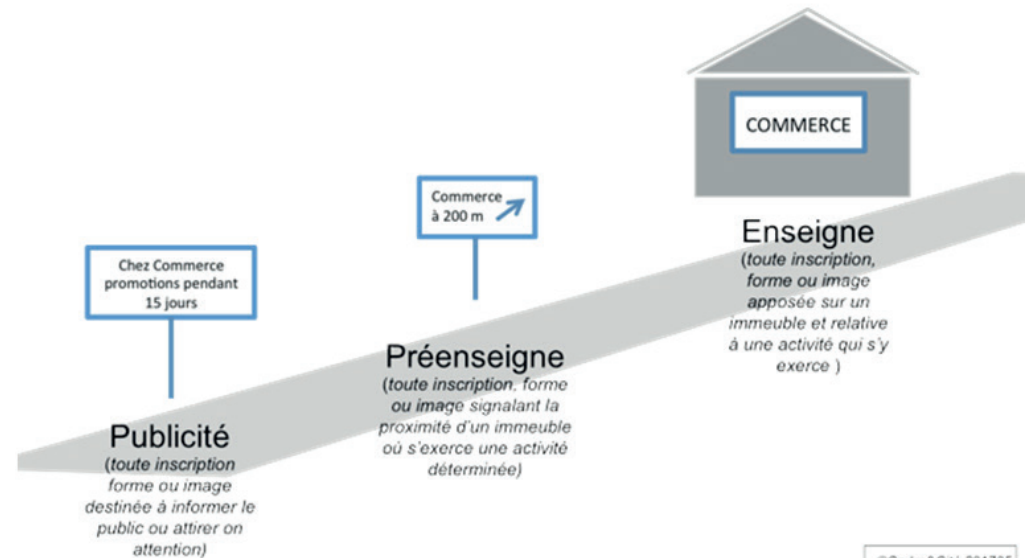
COMMERCE

Commerce à 200 m

Chez Commerce promotions pendant 15 jours

Enseigne
(toute inscription, forme ou image apposée sur un immeuble et relative à une activité qui s'y exerce )

Préenseigne
(toute inscription, forme ou image signalant la proximité d'un immeuble où s'exerce une activité déterminée)

Publicité
(toute inscription forme ou image destinée à informer le public ou attirer on attention)

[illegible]